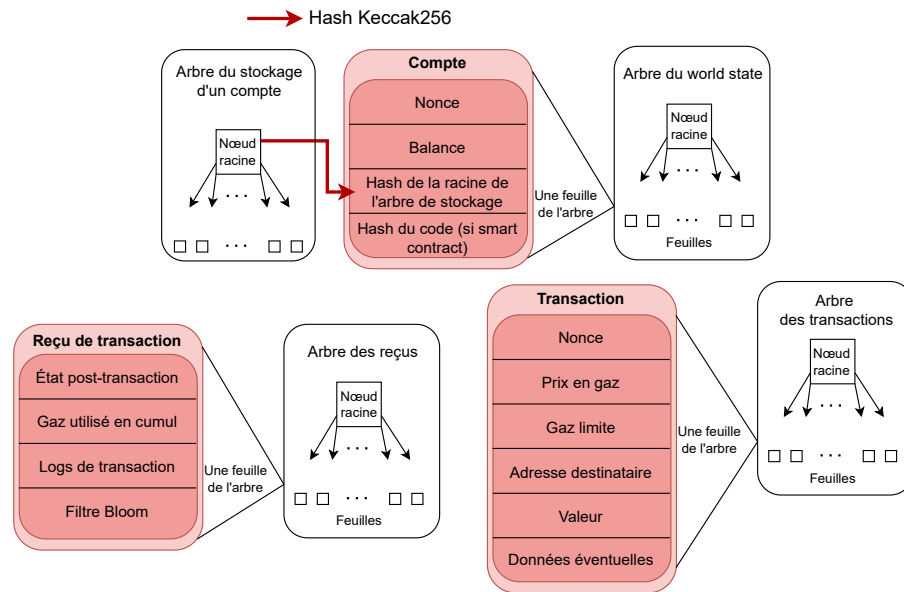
Hash Keccak256

Arbre du stockage d'un compte

Nœud racine

. . .

□ □ . . . □ □

Compte

Nonce

Balance

Hash de la racine de l'arbre de stockage

Hash du code (si smart contract)

Une feuille de l'arbre

Arbre du world state

Nœud racine

. . .

□ □ . . . □ □

Feuilles

Reçu de transaction

État post-transaction

Gaz utilisé en cumul

Logs de transaction

Filtre Bloom

Une feuille de l'arbre

Arbre des reçus

Nœud racine

. . .

□ □ . . . □ □

Feuilles

Transaction

Nonce

Prix en gaz

Gaz limite

Adresse destinataire

Valeur

Données éventuelles

Une feuille de l'arbre

Arbre des transactions

Nœud racine

. . .

□ □ . . . □ □

Feuilles